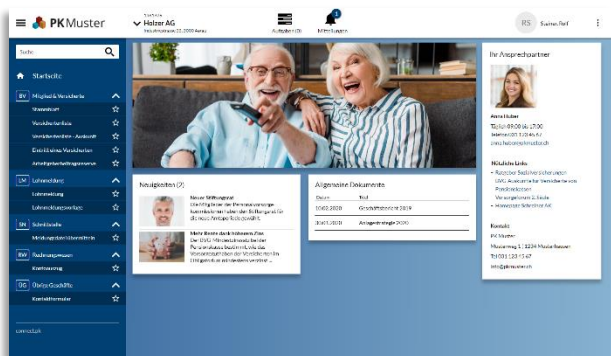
PK Muster

Firma
Holzer AG
Industriestrasse 22, 2000 Aarau

Aufgaben (3)

Mitteilungen

1

RS Sabine Reif

Suche

Startseite

BV Mitglied & Versicherte

Stammblatt

Versichertenliste

Versichertenliste - Auswahl

Eintritt eines Versicherten

Arbeitgeberbeitragsreserve

LM Lohnmeldung

Lohnmeldung

Lohnmeldungsvorlagen

SN Schadenfälle

Meldung Arbeitsunfähigkeit

RW Rechnungswesen

Kontoauszug

ÜG Übrige Geschäfte

Kontaktformular

Neuigkeiten (2)

Neuer Stiftungsrat
Die Mitglieder der Personalvorsorge kommission haben den Stiftungsrat für die neue Amtsperiode gewählt.

Mehr Rente dank höherem Zins
Der UVG Mindestzinssatz bei der Personalvorsorge beträgt... Wie das Vorsorgekapital der Versicherten im Obligatorium mindestens verzinst...

Allgemeine Dokumente

Datum | Titel
10.02.2020 | Geschäftsbericht 2019
08.01.2020 | Anlagestrategie 2020

Ihr Ansprechpartner

Anna Huber
Tel. 031 09:00 bis 17:00
Telefon 031 123 45 67
anna.huber@pkmuster.ch

Nützliche Links
Rechner Sozialversicherungen
UVG Ausschuss für Versicherte von Pensionskassen
Vorsorgeforum 2. Säule
Helvetische Schweizer AG

Kontakt
PK Muster
Musterweg 1, 1234 Musterhausen
Tel 031 123 45 67
info@pkmuster.ch

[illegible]